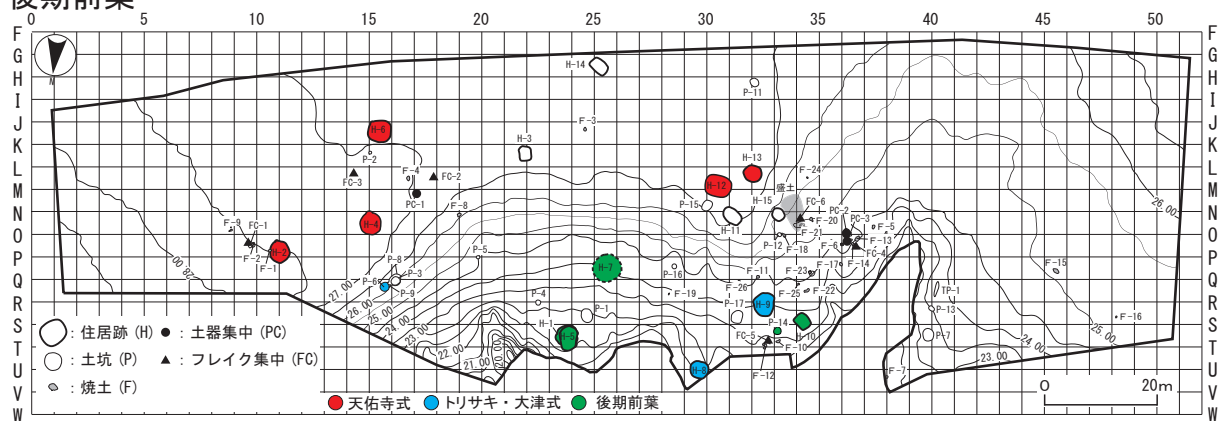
後期前葉

0 5 10 15 20 25 30 35 40 45 50

F G H I J K L M N O P Q R S T U V W

H-14
P-11
F-3
H-3
H-6
P-2
H-13
F-4
FC-2
FC-3
PC-1
H-12
F-24
盛土
FC-6
P-15
H-15
F-8
PC-2
F-20
PC-3
F-5
H-11
F-21
F-9
FC-1
H-4
P-12
F-18
F-6
F-13
FC-4
F-2
H-2
P-5
F-14
F-1
F-17
P-8
H-7
P-16
F-11
F-23
F-15
P-6
P-3
F-19
F-25
F-22
P-9
TP-1
P-4
P-1
P-17
H-9
P-13
F-16
H-1
P-14
H-5
H-10
FC-5
F-10
P-7
H-8
F-12
F-7
28.00
27.00
26.00
25.00
24.00
23.00
22.00
21.00
20.00

: 住居跡 (H) ● : 土器集中 (PC)
: 土坑 (P) ▲ : フレイク集中 (FC)
: 焼土 (F)

天佑寺式 トリサキ・大津式 後期前葉

0 20m